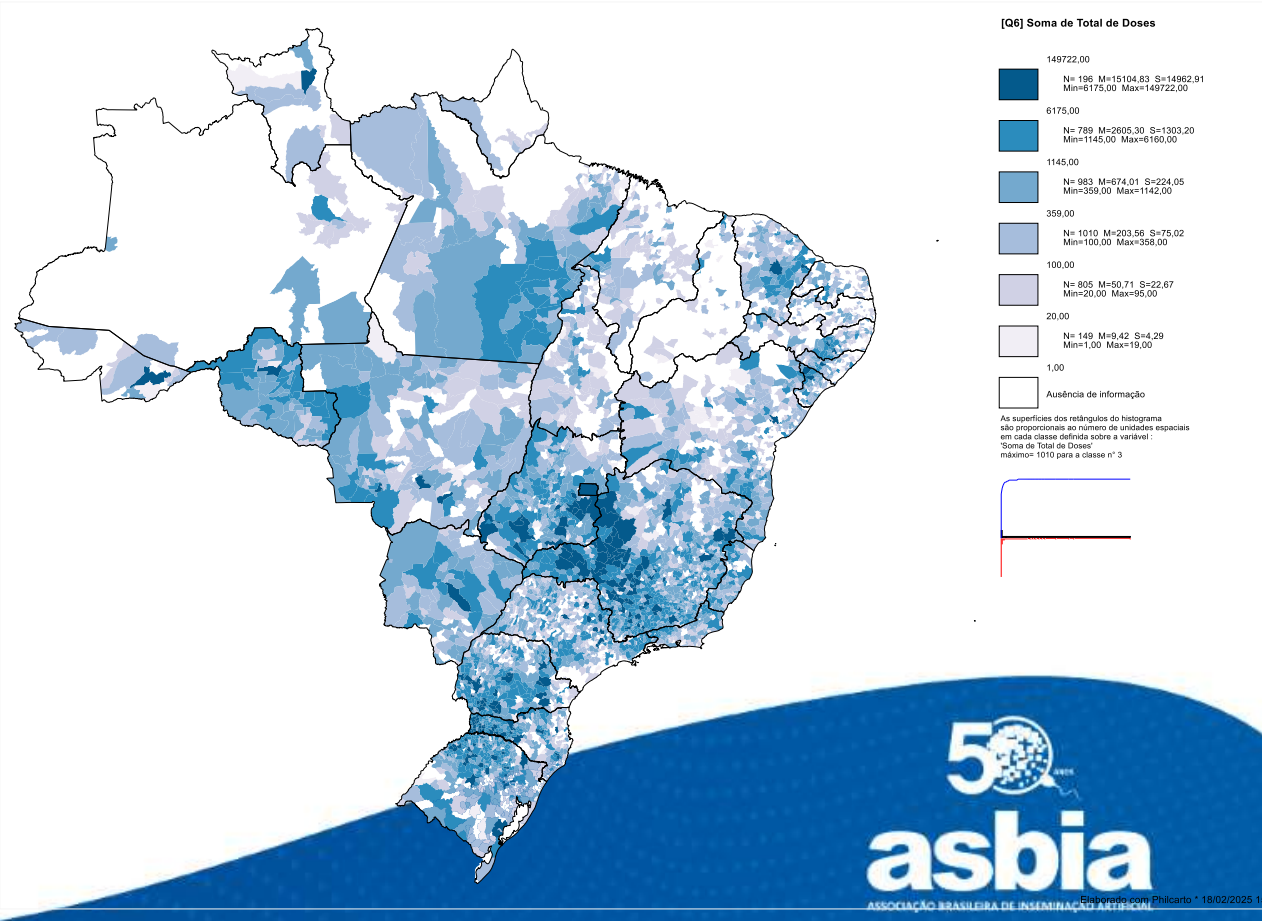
[Q6] Soma de Total de Doses

149722,00

N= 196 M=15104,83 S=14962,91
Min=6175,00 Max=149722,00

6175,00

N= 789 M=2605,30 S=1303,20
Min=1145,00 Max=6160,00

1145,00

N= 983 M=674,01 S=224,05
Min=359,00 Max=1142,00

359,00

N= 1010 M=203,56 S=75,02
Min=100,00 Max=358,00

100,00

N= 805 M=50,71 S=22,67
Min=20,00 Max=95,00

20,00

N= 149 M=9,42 S=4,29
Min=1,00 Max=19,00

1,00

Ausência de informação

As superfícies dos retângulos do histograma são proporcionais ao número de unidades espaciais em cada classe definida sobre a variável :
'Soma de Total de Doses'
máximo= 1010 para a classe n° 3

50 anos

asbia

ASSOCIAÇÃO BRASILEIRA DE INSEMINAÇÃO ARTIFICIAL

Elaborado com Philcarto * 18/02/2025 1